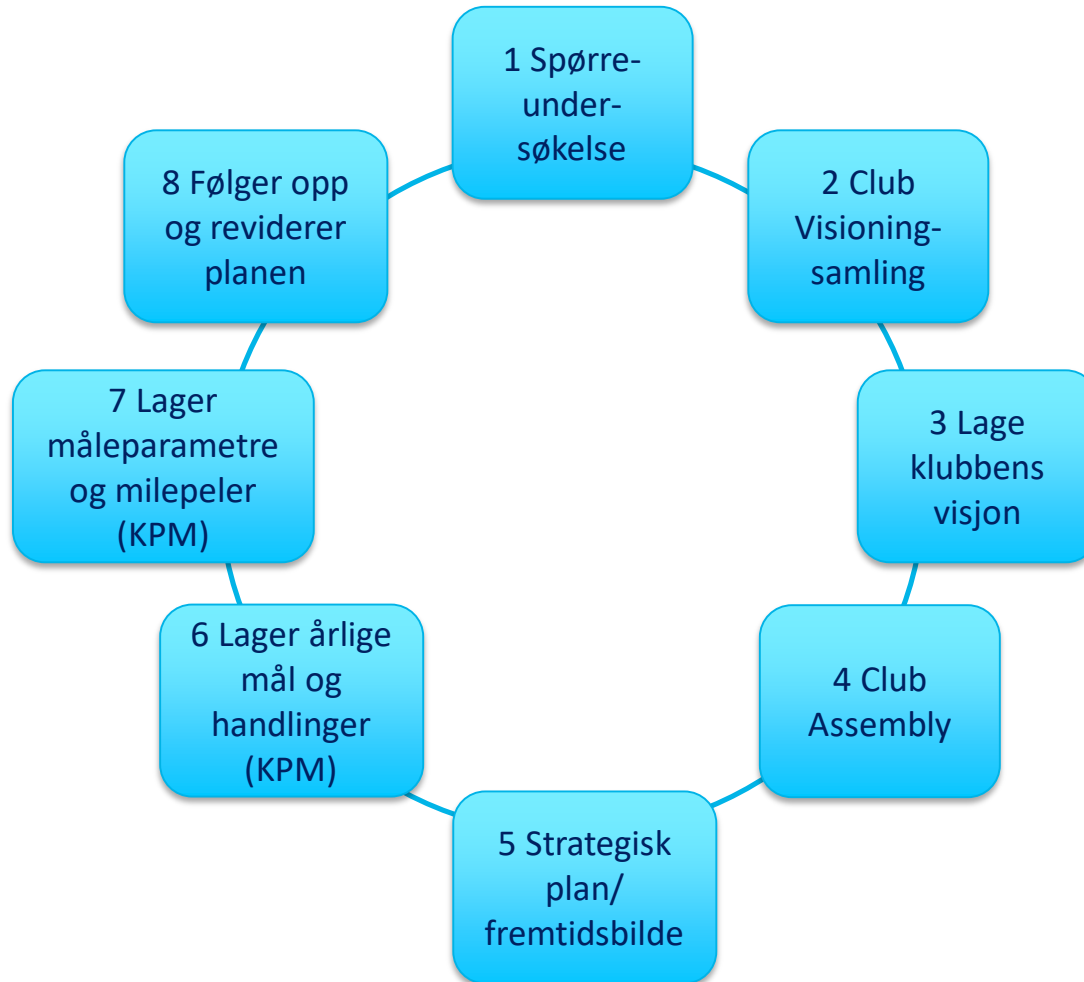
1 Spørreundersøkelse

2 Club Visioning-samling

3 Lage klubbens visjon

4 Club Assembly

5 Strategisk plan/ fremtidsbilde

6 Lager årlige mål og handlinger (KPM)

7 Lager måleparametre og milepeler (KPM)

8 Følger opp og reviderer planen